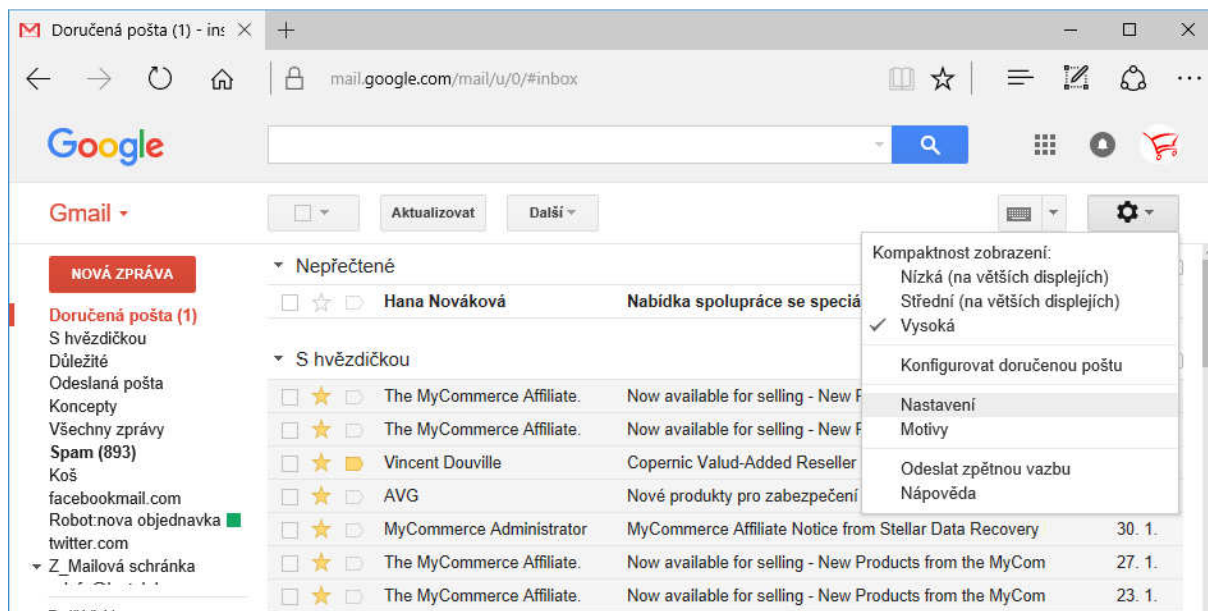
Doručená pošta (1) - ins ×
+
mail.google.com/mail/u/0/#inbox

Google

Gmail ▾

Aktualizovat
Další ▾

NOVÁ ZPRÁVA

Doručená pošta (1)
S hvězdičkou
Důležité
Odeslaná pošta
Koncepty
Všechny zprávy
Spam (893)
Koš
facebookmail.com
Robot:nova objednavka
twitter.com
Z_Mailová schránka

Nepřečtené

| | |
|---|---|
| Hana Nováková | Nabídka spolupráce se speciá |

S hvězdičkou

| | | |
|---|---|---|
| The MyCommerce Affiliate. | Now available for selling - New P | |
| The MyCommerce Affiliate. | Now available for selling - New P | |
| Vincent Douville | Copernic Valud-Added Reseller | |
| AVG | Nové produkty pro zabezpečení | |
| MyCommerce Administrator | MyCommerce Affiliate Notice from Stellar Data Recovery | 30. 1. |
| The MyCommerce Affiliate. | Now available for selling - New Products from the MyCom | 27. 1. |
| The MyCommerce Affiliate. | Now available for selling - New Products from the MyCom | 23. 1. |

Kompaktnost zobrazení:
Nízká (na větších displejích)
Střední (na větších displejích)
✓ Vysoká
Konfigurovat doručenou poštu
Nastavení
Motivy
Odeslat zpětnou vazbu
Nápověda